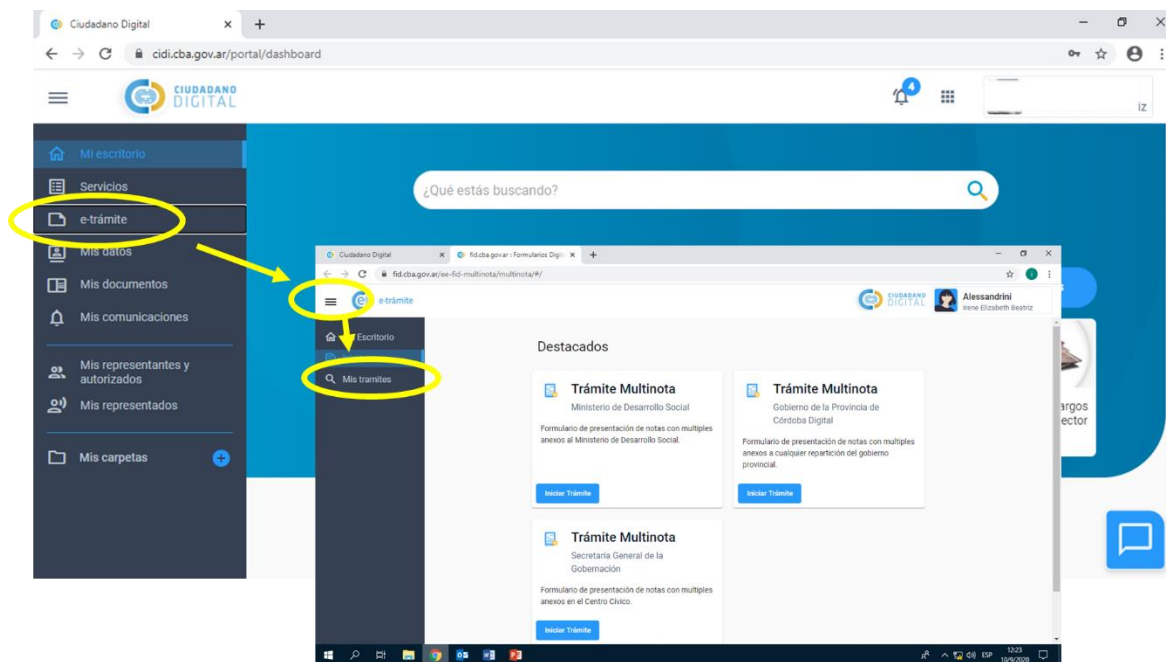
Ciudadano Digital
cidi.cba.gov.ar/portal/dashboard
CIUDADANO DIGITAL
4
iz
Mi escritorio
Servicios
e-trámite
Mis datos
Mis documentos
Mis comunicaciones
Mis representantes y autorizados
Mis representados
Mis carpetas
¿Qué estás buscando?
argos
ector

Ciudadano Digital
fid.cba.gov.ar : Formularios Digit
fid.cba.gov.ar/ee-fid-multinota/multinota/#/
e-trámite
CIUDADANO DIGITAL
Alessandrini
Irene Elizabeth Beatriz
Escritorio
Mis tramites
Destacados
Trámite Multinota
Ministerio de Desarrollo Social
Formulario de presentación de notas con multiples anexos al Ministerio de Desarrollo Social.
Iniciar Trámite
Trámite Multinota
Gobierno de la Provincia de Córdoba Digital
Formulario de presentación de notas con multiples anexos a cualquier repartición del gobierno provincial.
Iniciar Trámite
Trámite Multinota
Secretaría General de la Gobernación
Formulario de presentación de notas con multiples anexos en el Centro Cívico.
Iniciar Trámite
ESP 12:23 10/9/2020